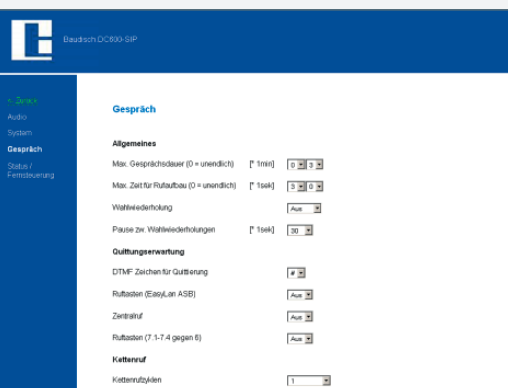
Baudisch DC600-SIP

< Zurück
Audio
System
Gespräch
Status / Fernsteuerung

Gespräch

Allgemeines

Max. Gesprächsdauer (0 = unendlich) [* 1min] 0 3

Max. Zeit für Rufaufbau (0 = unendlich) [* 1sek] 3 0

Wahlwiederholung Aus

Pause zw. Wahlwiederholungen [* 1sek] 30

Quittungserwartung

DTMF Zeichen für Quittierung #

Ruftasten (EasyLan ASB) Aus

Zentralruf Aus

Ruftasten (7.1-7.4 gegen 6) Aus

Kettenruf

Kettenrufzyklen 1